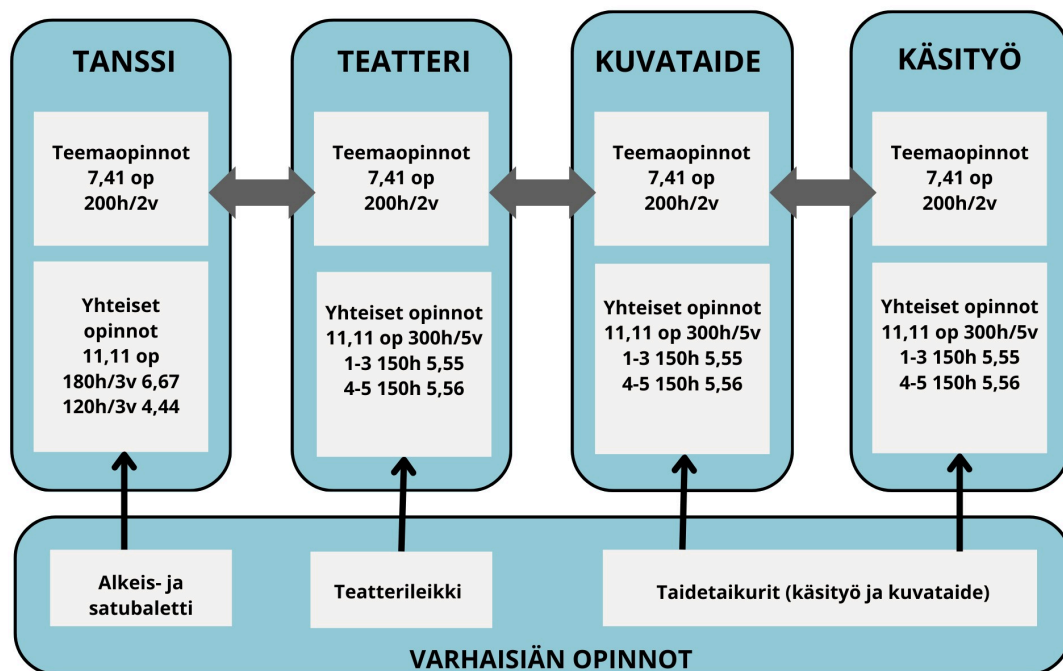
TANSSI

Teemaopinnot
7,41 op
200h/2v

Yhteiset opinnot
11,11 op
180h/3v 6,67
120h/3v 4,44

TEATTERI

Teemaopinnot
7,41 op
200h/2v

Yhteiset opinnot
11,11 op 300h/5v
1-3 150h 5,55
4-5 150h 5,56

KUVATAIDE

Teemaopinnot
7,41 op
200h/2v

Yhteiset opinnot
11,11 op 300h/5v
1-3 150h 5,55
4-5 150h 5,56

KÄSITYÖ

Teemaopinnot
7,41 op
200h/2v

Yhteiset opinnot
11,11 op 300h/5v
1-3 150h 5,55
4-5 150h 5,56

Alkeis- ja satubaletti

Teatterileikki

Taidetaikurit (käsityö ja kuvataide)

VARHAISIÄN OPINNOT